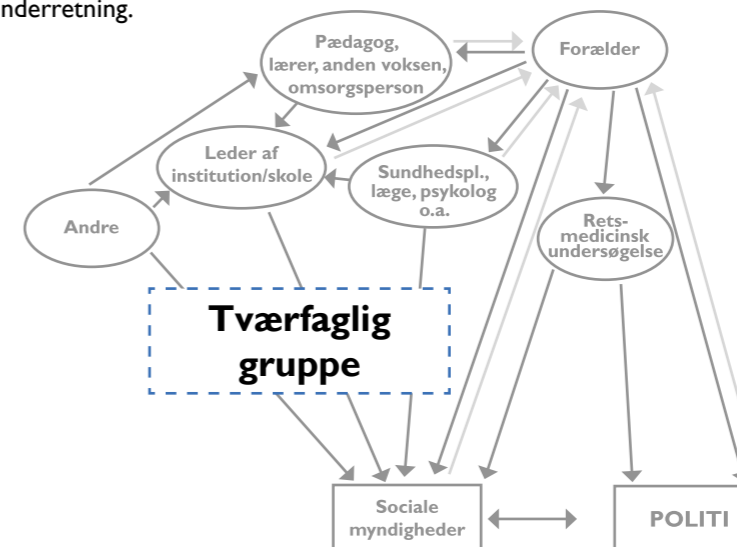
nderretning.

Pædagog, lærer, anden voksen, omsorgsperson

Forælder

Leder af institution/skole

Sundhedspl., læge, psykolog o.a.

Andre

Rets-medicinsk undersøgelse

Tværfaglig gruppe

Sociale myndigheder

POLITI